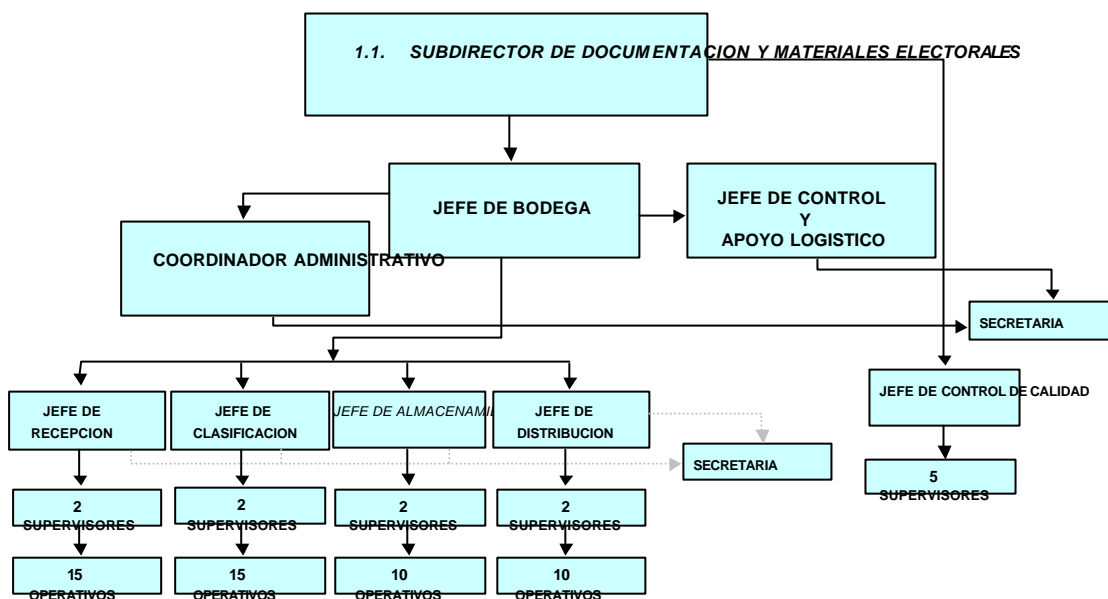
1.1. SUBDIRECTOR DE DOCUMENTACION Y MATERIALES ELECTORALES

JEFE DE BODEGA

JEFE DE CONTROL Y APOYO LOGISTICO

COORDINADOR ADMINISTRATIVO

SECRETARIA

JEFE DE RECEPCION

JEFE DE CLASIFICACION

JEFE DE ALMACENAMI

JEFE DE DISTRIBUCION

SECRETARIA

JEFE DE CONTROL DE CALIDAD

2 SUPERVISORES

2 SUPERVISORES

2 SUPERVISORES

2 SUPERVISORES

5 SUPERVISORES

15 OPERATIVOS

15 OPERATIVOS

10 OPERATIVOS

10 OPERATIVOS